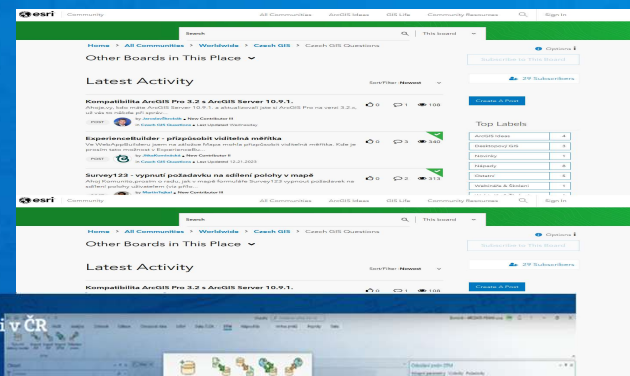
esri Community All Communities ArcGIS Ideas GIS Life Community Resources Sign In

Search This board

Home > All Communities > Worldwide > Czech GIS > Czech GIS Questions

Other Boards in This Place

Options

Subscribe to This Board

29 Subscribers

Latest Activity

Sort/Filter: Newest

Create A Post

Kompatibilita ArcGIS Pro 3.2 s ArcGIS Server 10.9.1.

Ahoj vy, bylo může ArcGIS Server 10.9.1. a aktualizovat jest si ArcGIS Pro na verzi 3.2 a, už vás to máme při správ...

0 1 108

ExperienceBuilder - přizpůsobit viditelná měřítka

Ve WebAppBuilderu jsem na záložce Mapa mohla přizpůsobit viditelné měřítka. Kde je prosím tato možnost v ExperienceBu...

0 3 380

Top Labels

ArcGIS Ideas

Desktopový GIS

Novinky

Nápady

Ostatní

Webináře & Školení

Survey123 - vypnutí požadavku na sdílení polohy v mapě

Ahoj Komunito,prosím o radu, jak v mapě formuláře Survey123 vypnout požadavek na sdílení polohy uživatelem (viz příla...

0 2 313

esri Community All Communities ArcGIS Ideas GIS Life Community Resources Sign In

Search This board

Home > All Communities > Worldwide > Czech GIS > Czech GIS Questions

Other Boards in This Place

Subscribe to This Board

29 Subscribers

Latest Activity

Sort/Filter: Newest

Create A Post

Kompatibilita ArcGIS Pro 3.2 s ArcGIS Server 10.9.1.

0 1 108

i v ČR